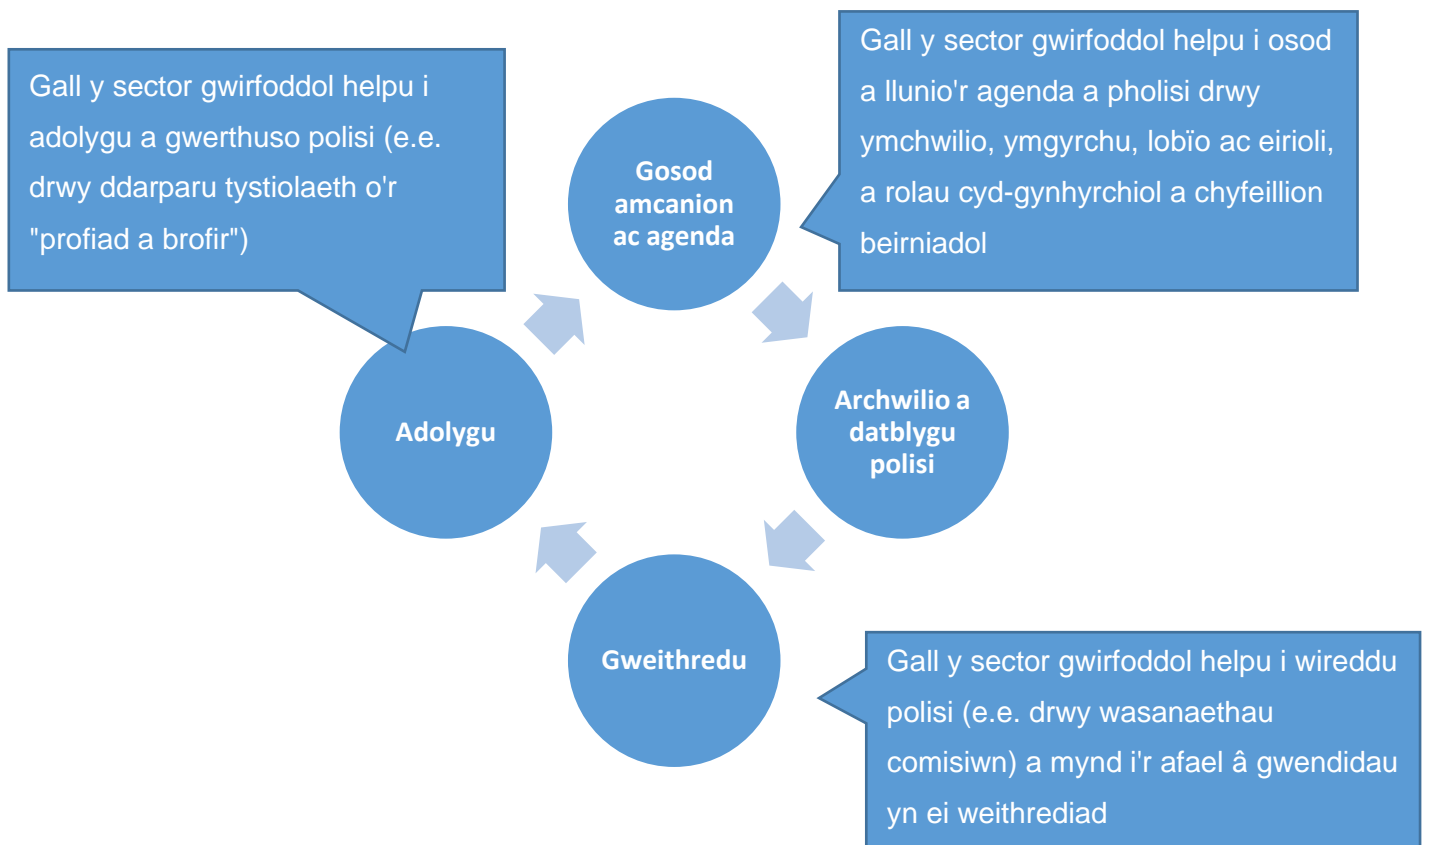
Gall y sector gwirfoddol helpu i adolygu a gwerthuso polisi (e.e. drwy ddarparu tystiolaeth o'r "profiad a brofir")

Gosod amcanion ac agenda

Gall y sector gwirfoddol helpu i osod a llunio'r agenda a pholisi drwy ymchwilio, ymgyrchu, lobïo ac eirioli, a rolau cyd-gynhyrchiol a chyfeillion beirniadol

Adolygu

Archwilio a datblygu polisi

Gweithredu

Gall y sector gwirfoddol helpu i wireddu polisi (e.e. drwy wasanaethau comisiwn) a mynd i'r afael â gwendidau yn ei weithrediad